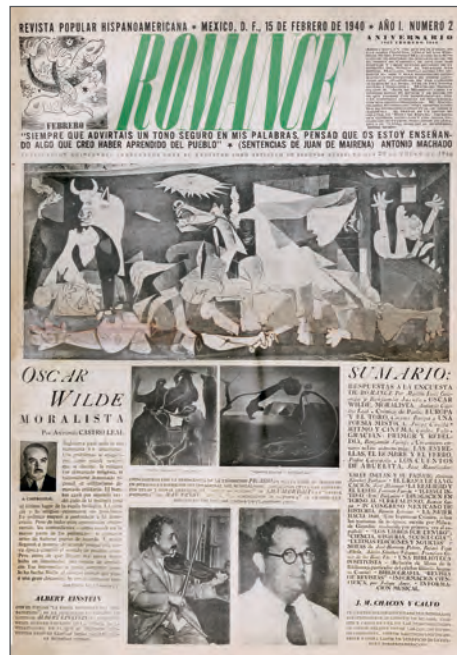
REVISTA POPULAR HISPANOAMERICANA • MEXICO, D. F., 15 DE FEBRERO DE 1940 • AÑO I. NUMERO 2

ROMANCE

FEBRERO

ANIVERSARIO

"SIEMPRE QUE ADVIRTAIS UN TONO SEGURO EN MIS PALABRAS, PENSAD QUE OS ESTOY ENSEÑANDO ALGO QUE CREO HABER APRENDIDO DEL PUEBLO" • (SENTENCIAS DE JUAN DE MAIRENA) ANTONIO MACHADO

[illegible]

OSCAR WILDE MORALISTA

Por ANTONIO CASTRO LEAL

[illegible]

SUMARIO:

RESPUESTAS A LA ENCUESTA DE ROMANCE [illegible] OSCAR WILDE, MORALISTA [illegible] EUROPA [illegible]

ALBERT EINSTEIN

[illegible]

J. M. CHACON Y CALVO

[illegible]